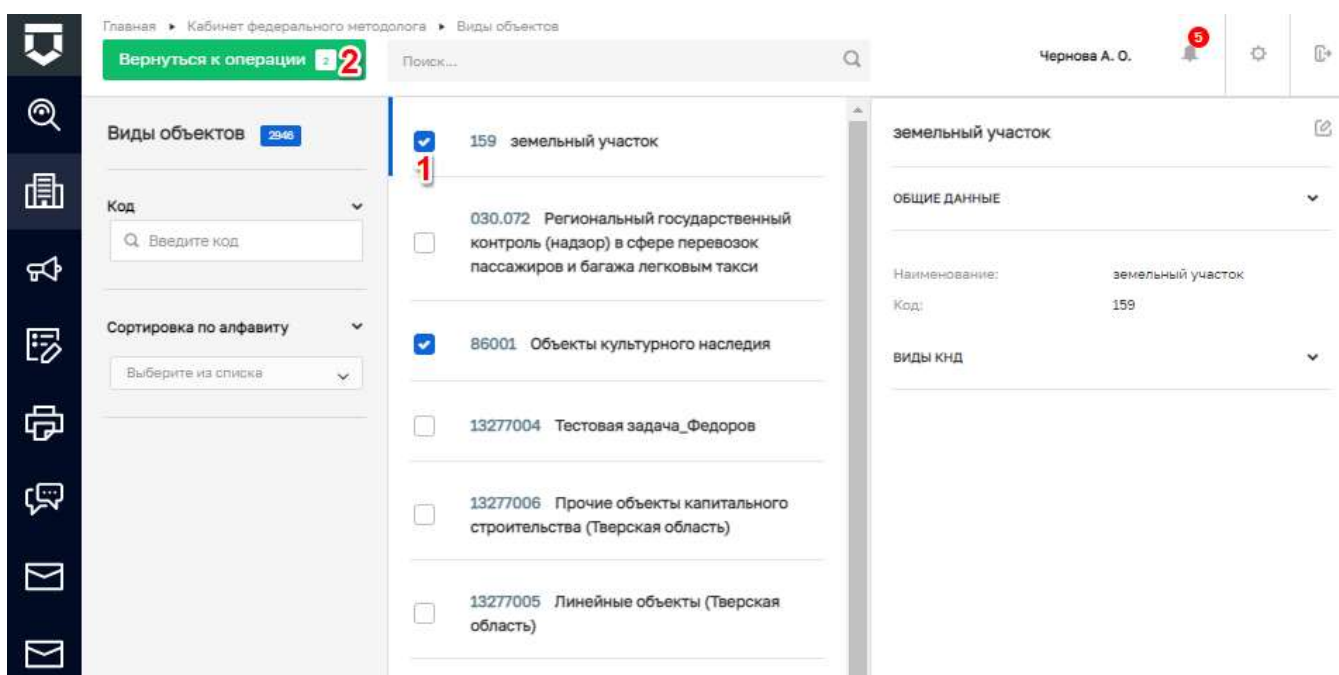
Главная ▸ Кабинет федерального методолога ▸ Виды объектов

Вернуться к операции 2 2

Поиск...

Чернова А. О.

5

Виды объектов 2946

Код

Введите код

Сортировка по алфавиту

Выберите из списка

1

159 земельный участок

030.072 Региональный государственный контроль (надзор) в сфере перевозок пассажиров и багажа легковым такси

86001 Объекты культурного наследия

13277004 Тестовая задача_Федоров

13277006 Прочие объекты капитального строительства (Тверская область)

13277005 Линейные объекты (Тверская область)

земельный участок

ОБЩИЕ ДАННЫЕ

Наименование: земельный участок

Код: 159

ВИДЫ КНД